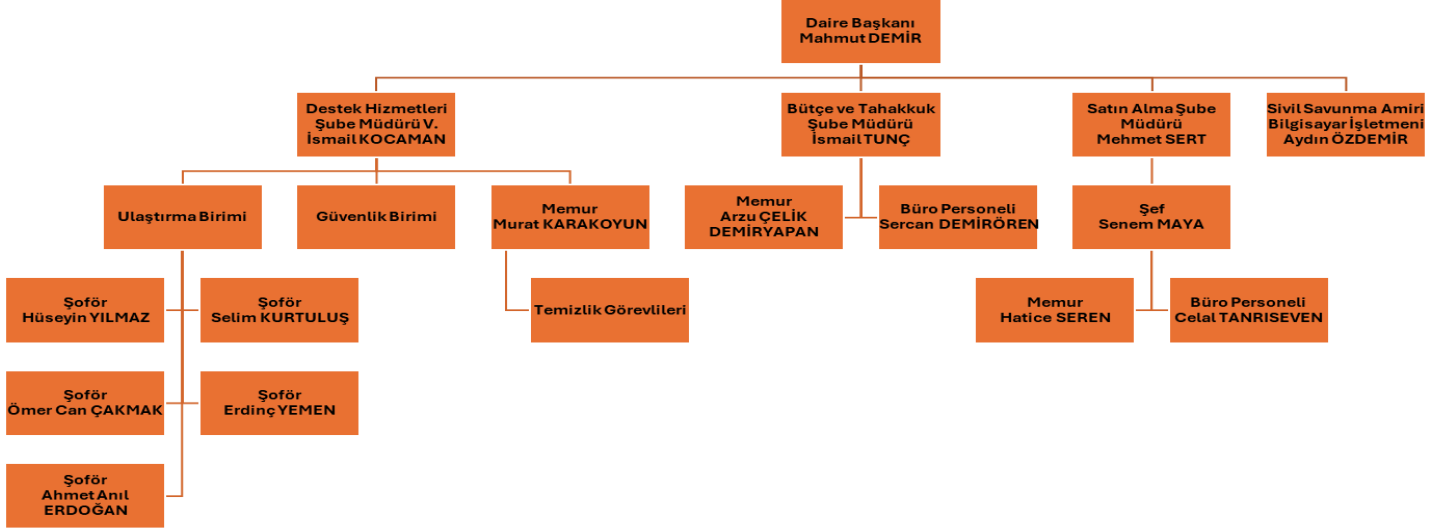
Daire Başkanı
Mahmut DEMİR

Destek Hizmetleri Şube Müdürü V. İsmail KOCAMAN

Bütçe ve Tahakkuk Şube Müdürü İsmail TUNÇ

Satın Alma Şube Müdürü Mehmet SERT

Sivil Savunma Amiri Bilgisayar İşletmeni Aydın ÖZDEMİR

Ulaştırma Birimi

Güvenlik Birimi

Memur Murat KARAKOYUN

Memur Arzu ÇELİK DEMİRYAPAN

Büro Personeli Sercan DEMİRÖREN

Şef Senem MAYA

Şoför Hüseyin YILMAZ

Şoför Selim KURTULUŞ

Temizlik Görevlileri

Memur Hatice SEREN

Büro Personeli Celal TANRISEVEN

Şoför Ömer Can ÇAKMAK

Şoför Erdinç YEMEN

Şoför Ahmet Anıl ERDOĞAN